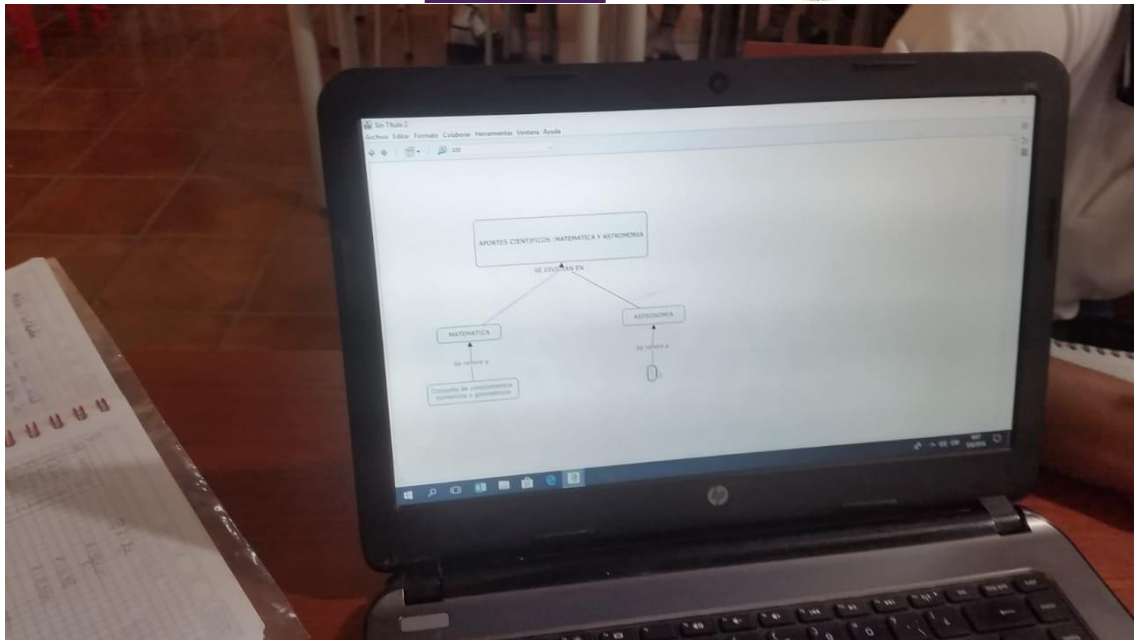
Sin Título 2

Archivo Editar Formato Colaborar Herramientas Ventana Ayuda

APORTES CIENTIFICOS :MATEMATICA Y ASTRONOMIA

SE DIVIDEN EN

MATEMATICA

ASTRONOMIA

Se refiere a

Se refiere a

Conjunto de conocimientos numericos y geometricos

??